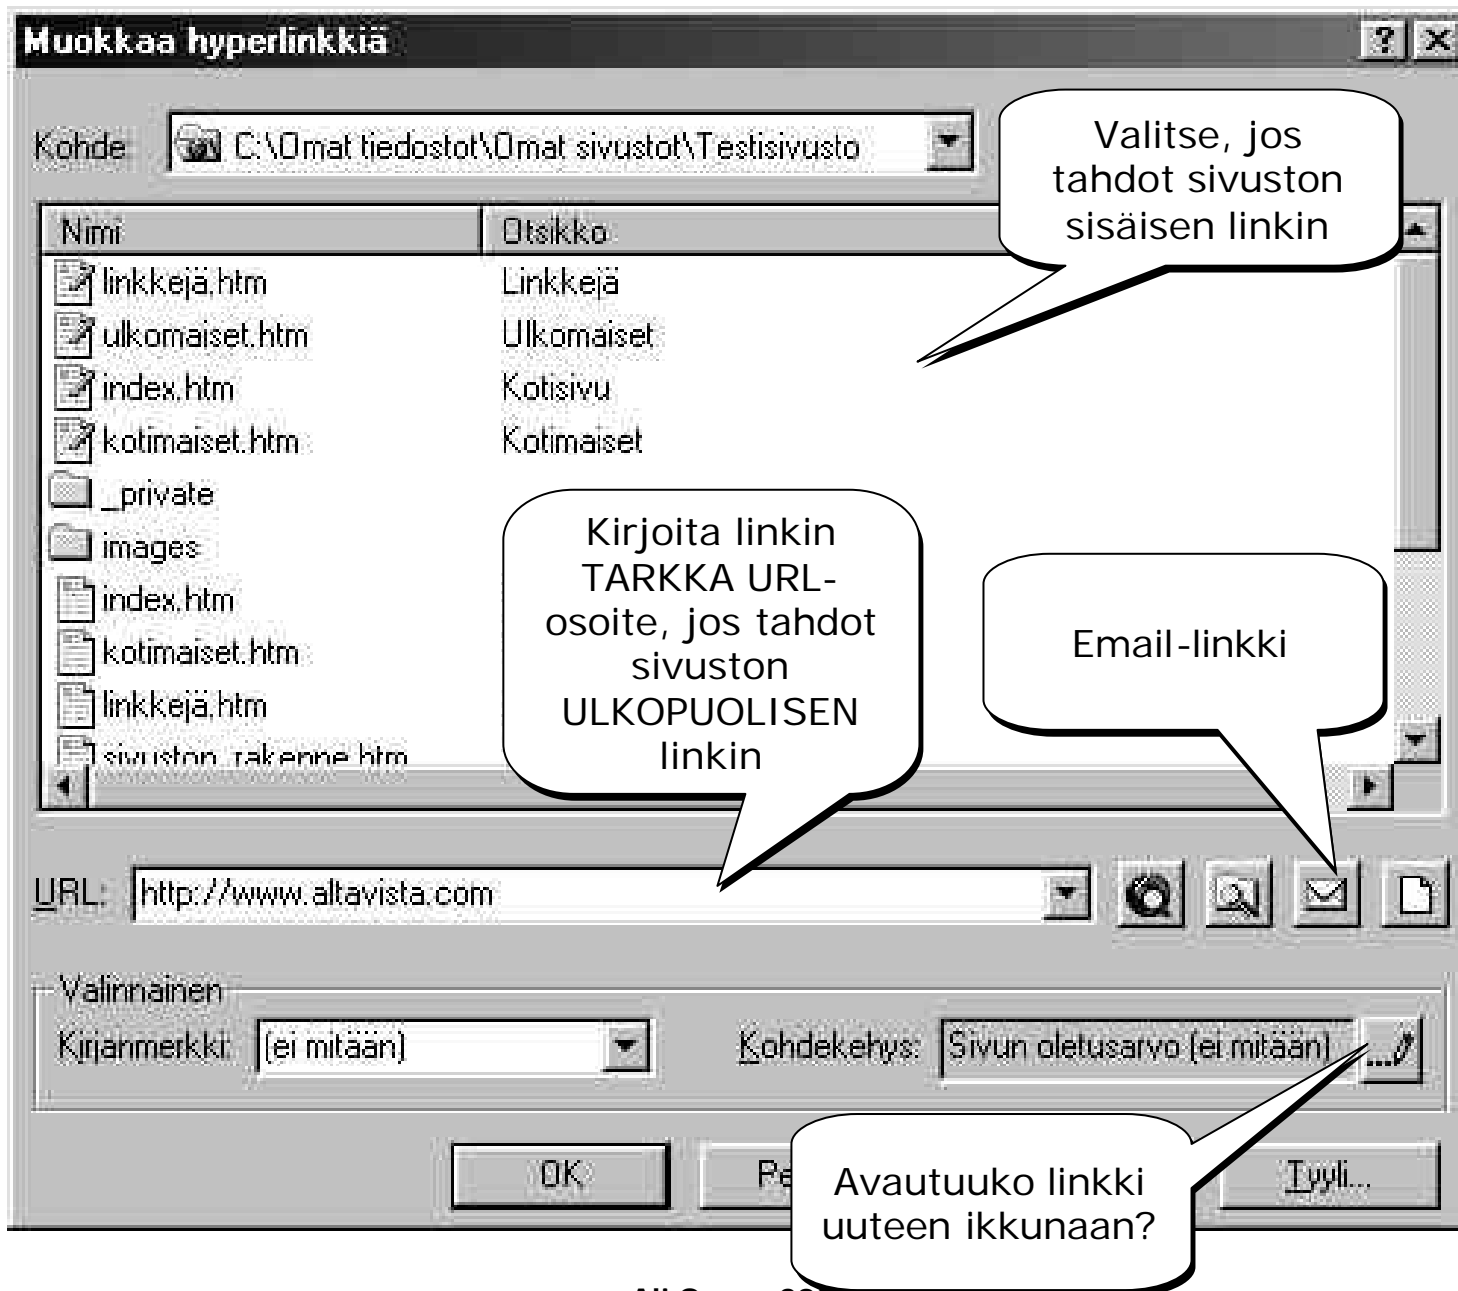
Muokkaa hyperlinkkiä

?

Kohde C:\Omat tiedostot\Omat sivustot\Testisivusto

Valitse, jos tahdot sivuston sisäisen linkin

| Nimi | Otsikko |
|---|---|
| linkkejä.htm | Linkkejä |
| ulkomaiset.htm | Ulkomaiset |
| index.htm | Kotisivu |
| kotimaiset.htm | Kotimaiset |
| _private | |
| images | |
| index.htm | |
| kotimaiset.htm | |
| linkkejä.htm | |
| sivuston_rakenne.htm | |

Kirjoita linkin TARKKA URL-osoite, jos tahdot sivuston ULKOPUOLISEN linkin

Email-linkki

URL: http://www.altavista.com

Valinnainen

Kirjanmerkki: (ei mitään)

Kohdekehys: Sivun oletusarvo (ei mitään)

OK

Pe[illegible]

Tyyli...

Avautuuko linkki uuteen ikkunaan?

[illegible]